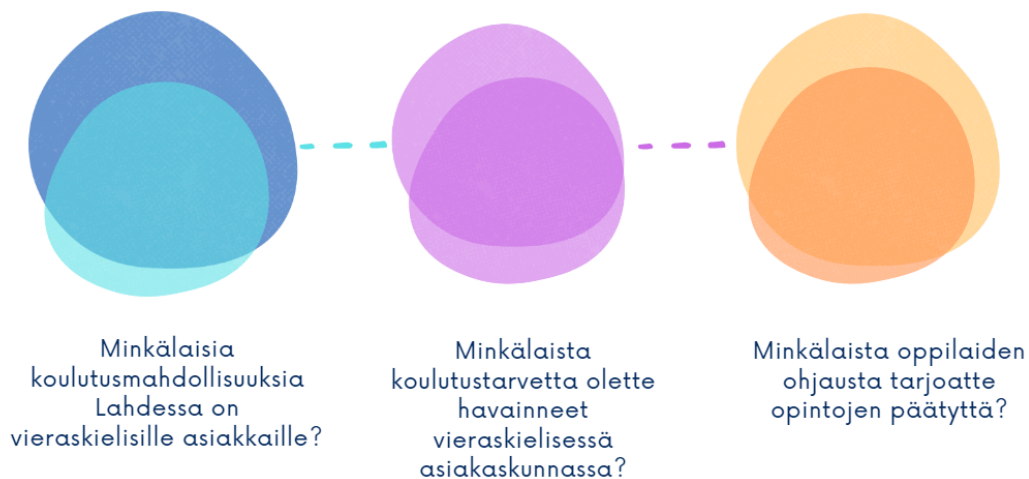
Minkälaisia koulutusmahdollisuuksia Lahdessa on vieraskielisille asiakkaille?

Minkälaista koulutustarvetta olette havainneet vieraskielisessä asiakaskunnassa?

Minkälaista oppilaiden ohjausta tarjoatte opintojen päätyttä?